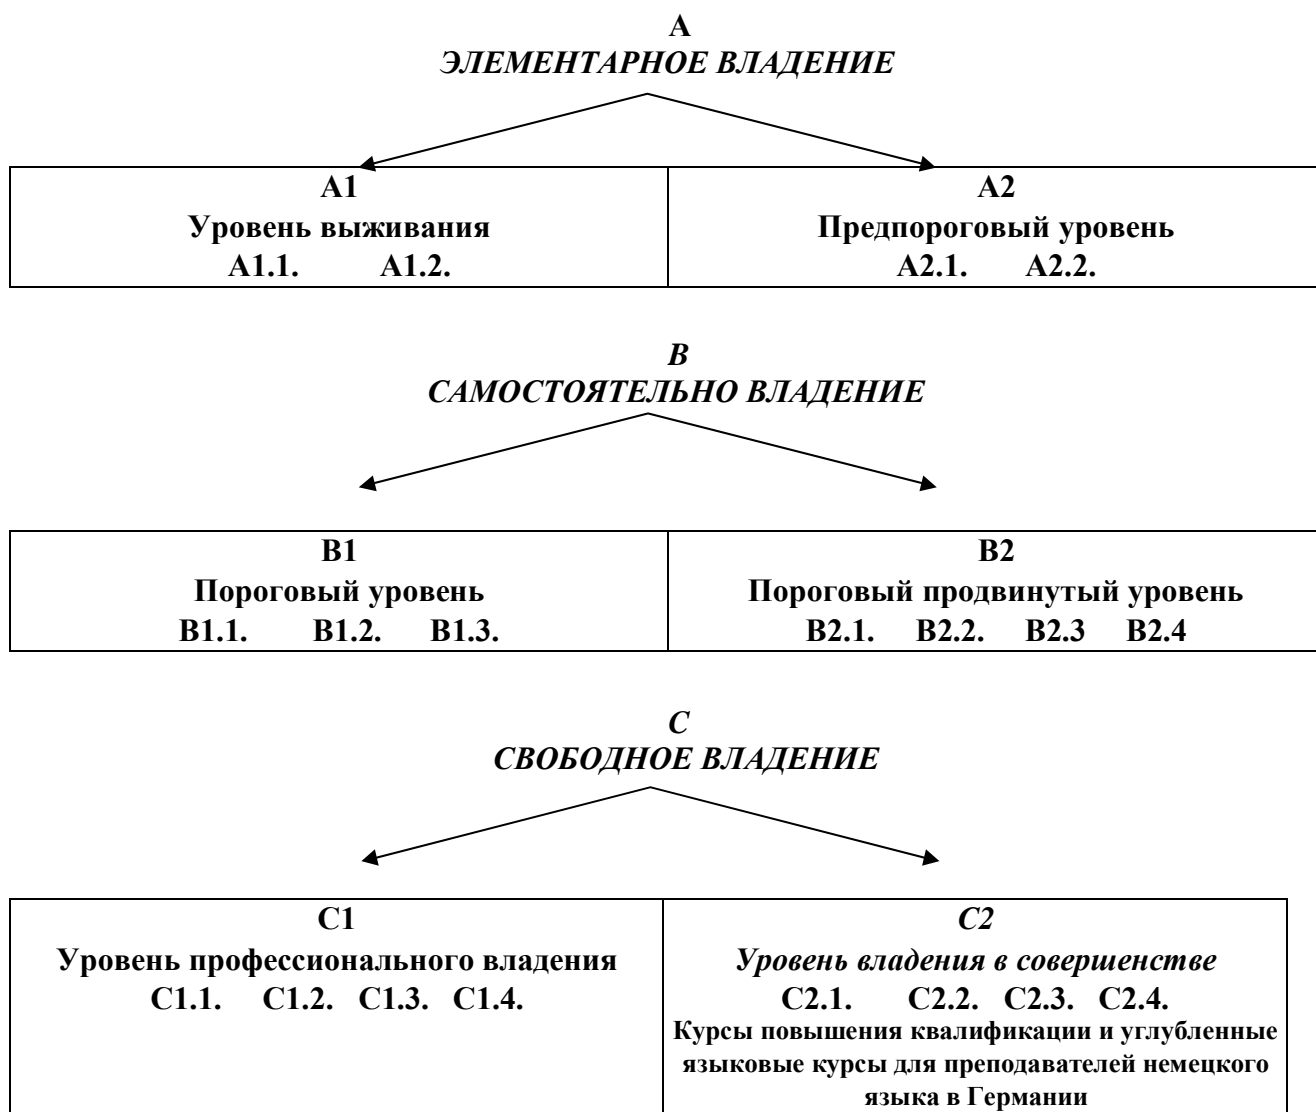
A
ЭЛЕМЕНТАРНОЕ ВЛАДЕНИЕ

| A1<br>Уровень выживания<br>A1.1. A1.2. | A2<br>Предпороговый уровень<br>A2.1. A2.2. |
|---|---|

B
САМОСТОЯТЕЛЬНО ВЛАДЕНИЕ

| B1<br>Пороговый уровень<br>B1.1. B1.2. B1.3. | B2<br>Пороговый продвинутый уровень<br>B2.1. B2.2. B2.3 B2.4 |
|---|---|

C
СВОБОДНОЕ ВЛАДЕНИЕ

| C1<br>Уровень профессионального владения<br>C1.1. C1.2. C1.3. C1.4. | C2<br>Уровень владения в совершенстве<br>C2.1. C2.2. C2.3. C2.4.<br>Курсы повышения квалификации и углубленные языковые курсы для преподавателей немецкого языка в Германии |
|---|---|